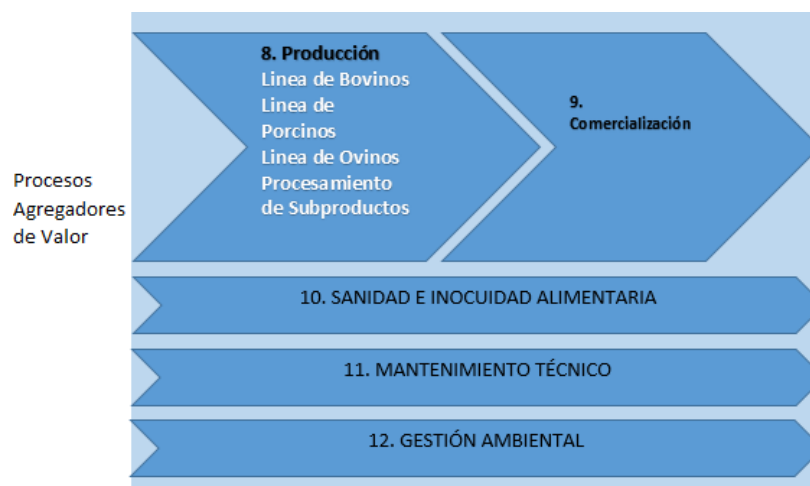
Procesos Agregadores de Valor

8. Producción
Linea de Bovinos
Linea de Porcinos
Linea de Ovinos
Procesamiento de Subproductos

9. Comercialización

10. SANIDAD E INOCUIDAD ALIMENTARIA

11. MANTENIMIENTO TÉCNICO

12. GESTIÓN AMBIENTAL